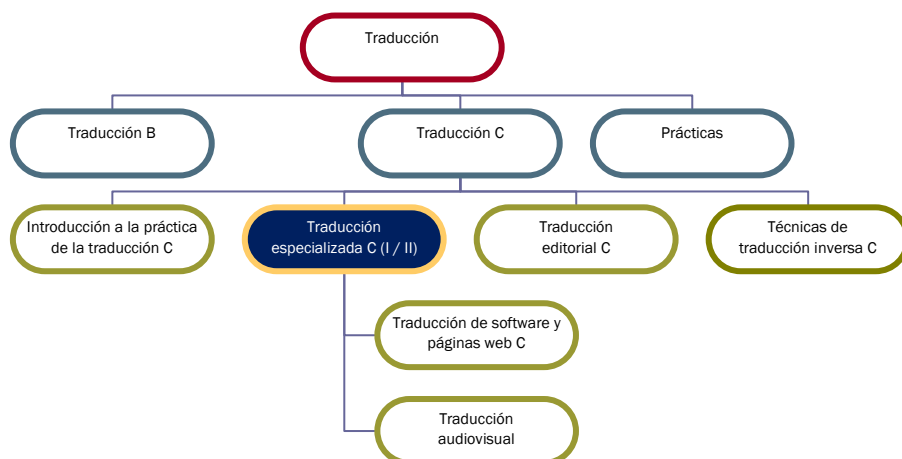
Traducción

Traducción B

Traducción C

Prácticas

Introducción a la práctica de la traducción C

Traducción especializada C (I / II)

Traducción editorial C

Técnicas de traducción inversa C

Traducción de software y páginas web C

Traducción audiovisual